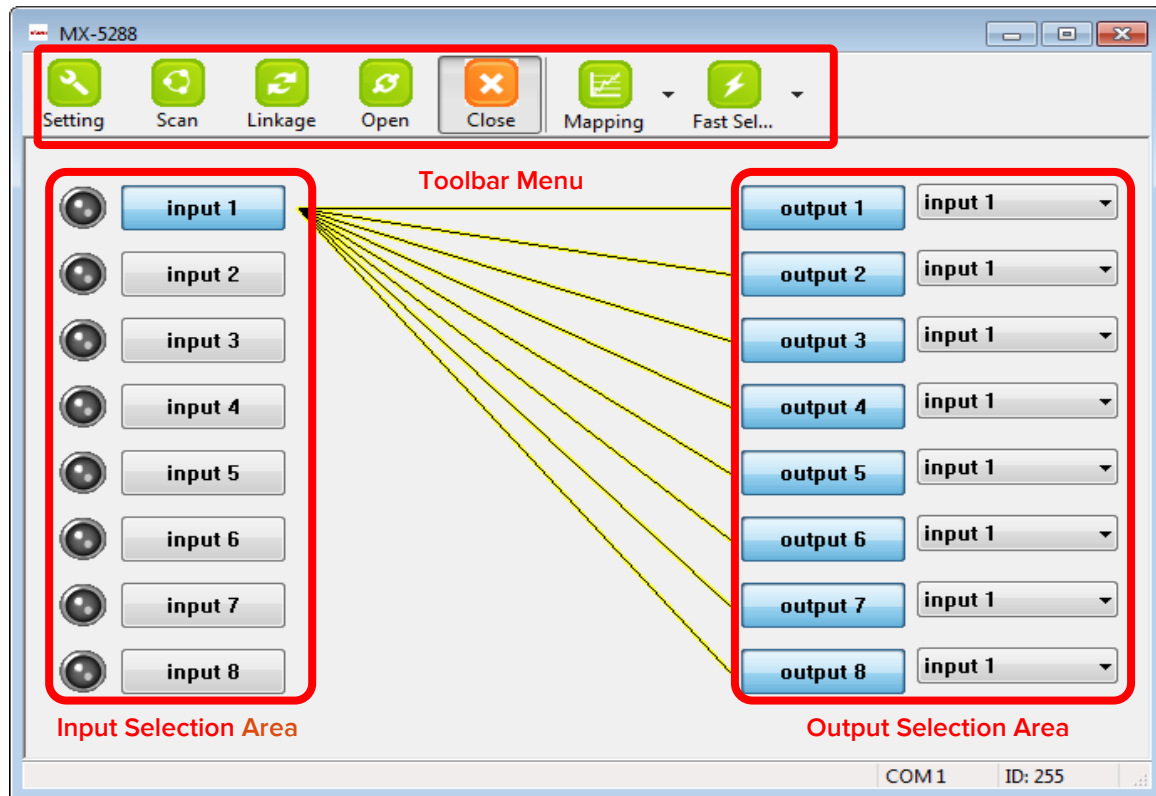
MX-5288

Setting Scan Linkage Open Close Mapping Fast Sel...

Toolbar Menu

input 1
input 2
input 3
input 4
input 5
input 6
input 7
input 8

output 1 input 1
output 2 input 1
output 3 input 1
output 4 input 1
output 5 input 1
output 6 input 1
output 7 input 1
output 8 input 1

Input Selection Area

Output Selection Area

COM 1 ID: 255